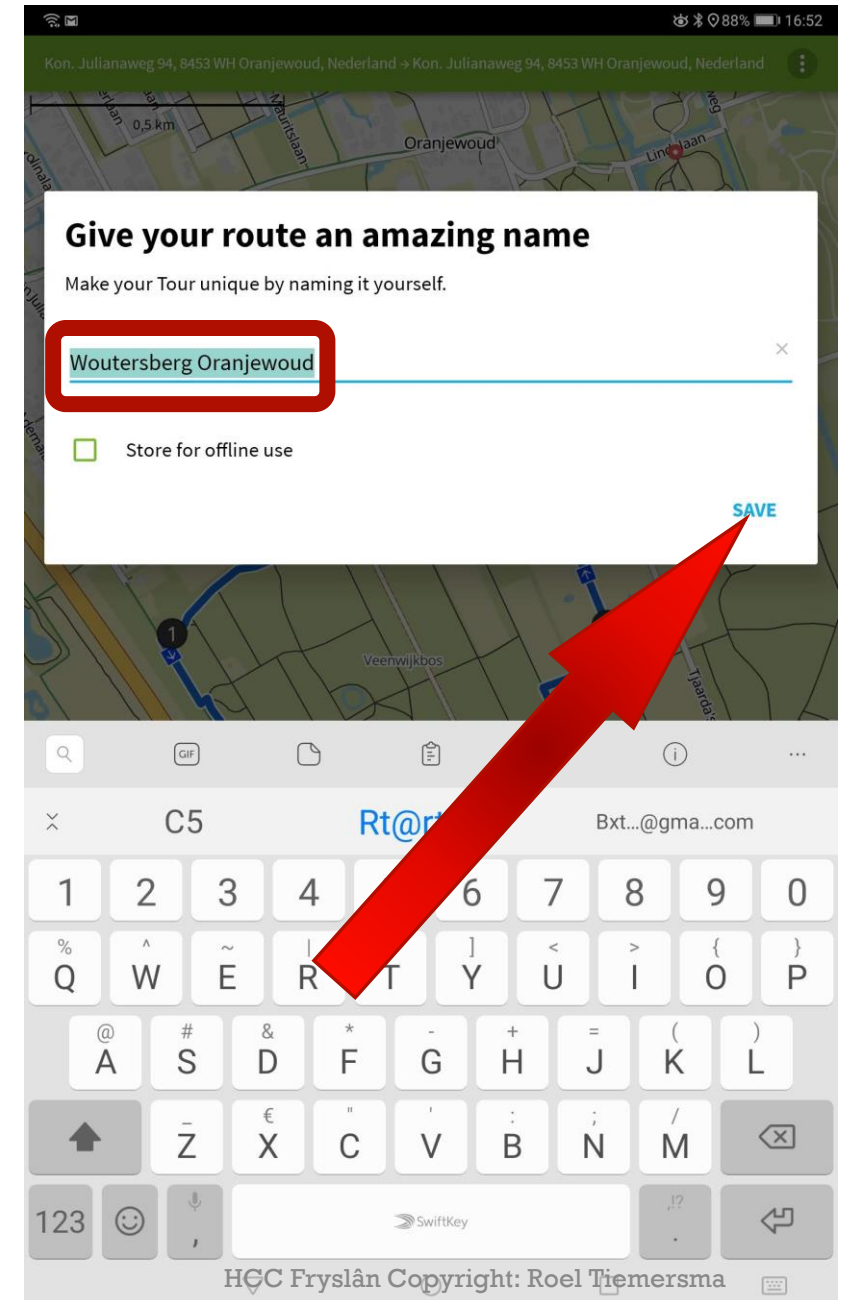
88% 16:52

Kon. Julianaweg 94, 8453 WH Oranjewoud, Nederland -> Kon. Julianaweg 94, 8453 WH Oranjewoud, Nederland

0,5 km

Mauritslaan

Oranjewoud

Lindelaan

Give your route an amazing name

Make your Tour unique by naming it yourself.

Woutersberg Oranjewoud

×

Store for offline use

SAVE

Veenwijkbos

Tjaardas

GIF

...

C5

Rt@r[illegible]

Bxt...@gma...com

1 2 3 4 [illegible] 6 7 8 9 0

% Q ^ W ~ E | R T ] Y < U > I { O } P

@ A # S & D * F - G + H = J ( K ) L

_ Z € X " C ' V : B ; N / M

123 , SwiftKey .!? .

HCC Fryslân Copyright: Roel Tiemersma